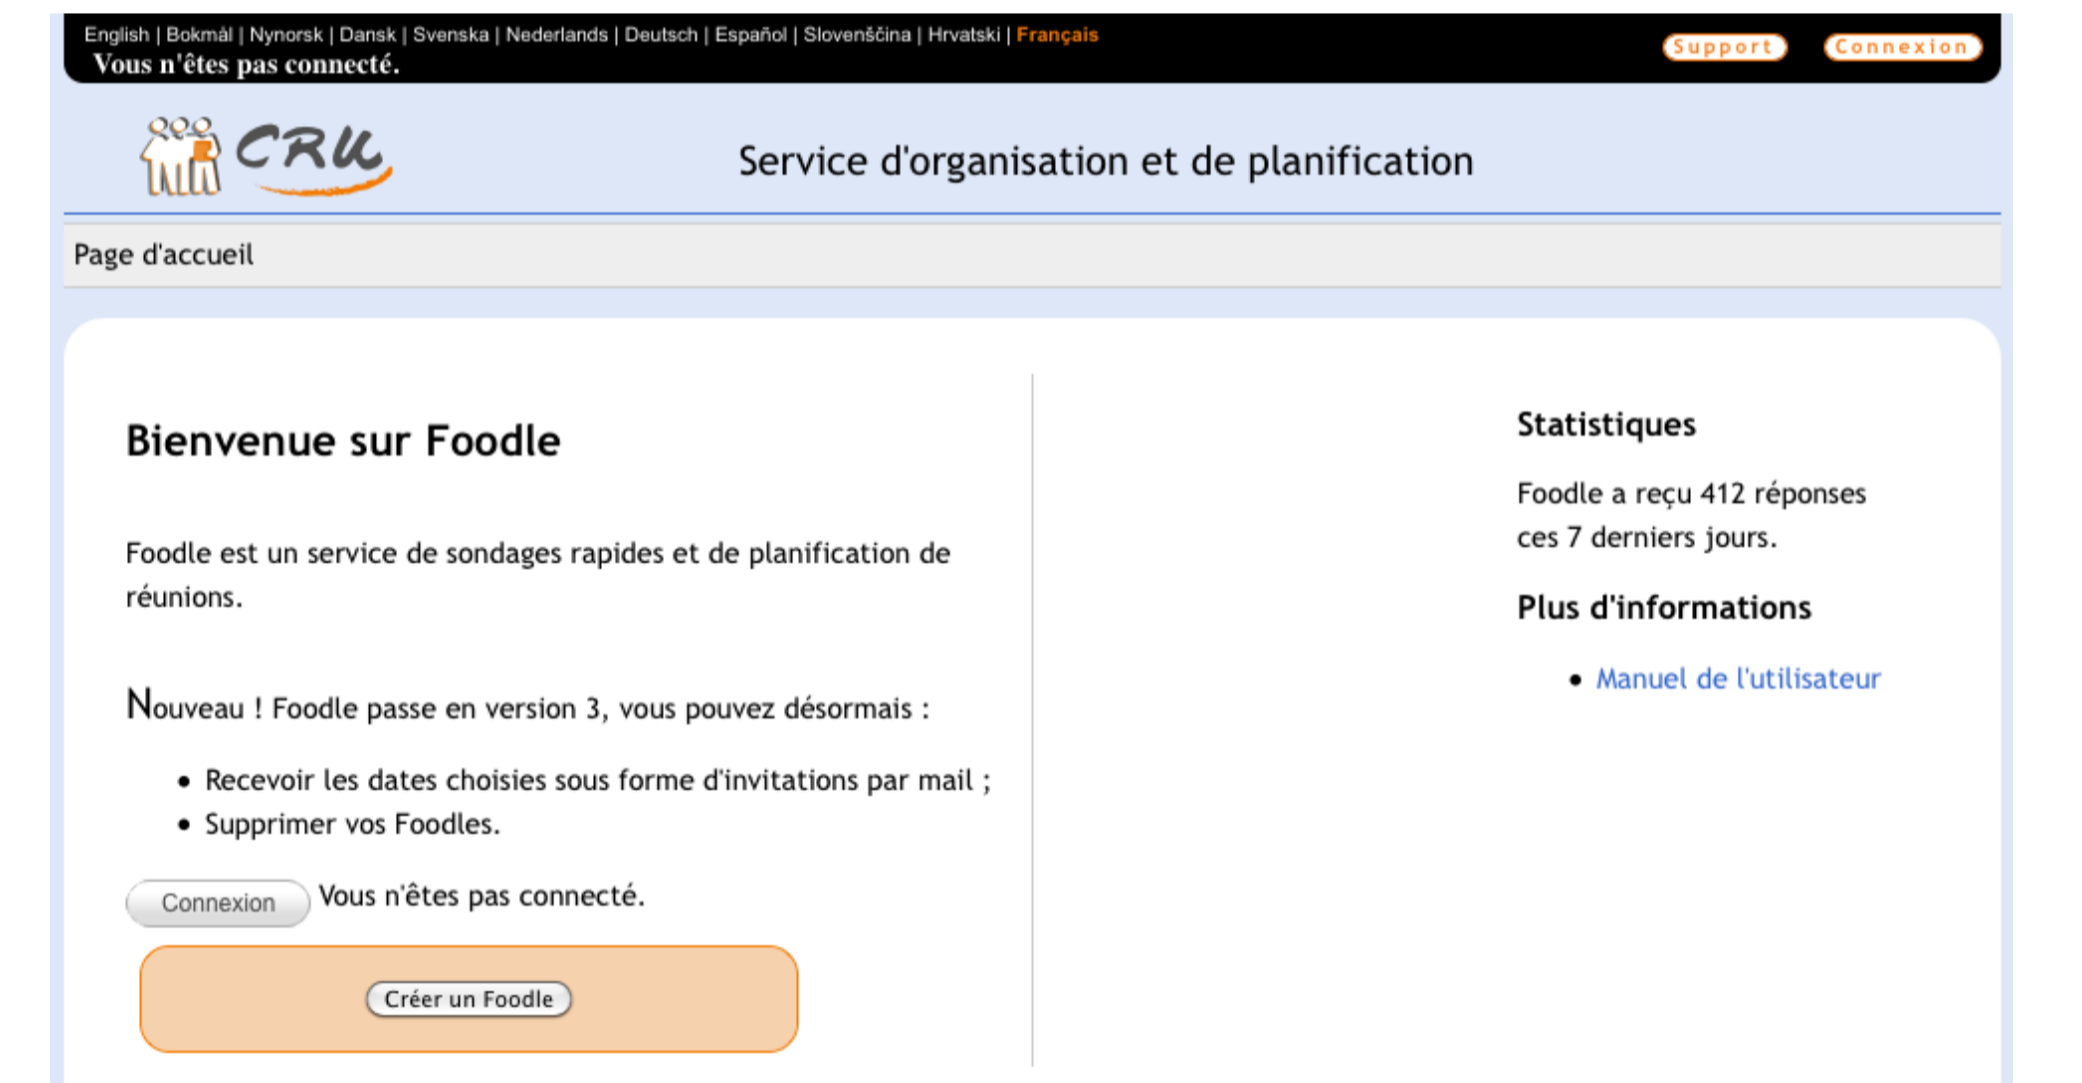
English | Bokmål | Nynorsk | Dansk | Svenska | Nederlands | Deutsch | Español | Slovenščina | Hrvatski | Français
Vous n'êtes pas connecté.

Support Connexion

CRU

Service d'organisation et de planification

Page d'accueil

Bienvenue sur Foodle

Foodle est un service de sondages rapides et de planification de réunions.

Nouveau ! Foodle passe en version 3, vous pouvez désormais :

- Recevoir les dates choisies sous forme d'invitations par mail ;
- Supprimer vos Foodles.

Connexion Vous n'êtes pas connecté.

Créer un Foodle

Statistiques

Foodle a reçu 412 réponses ces 7 derniers jours.

Plus d'informations

- Manuel de l'utilisateur